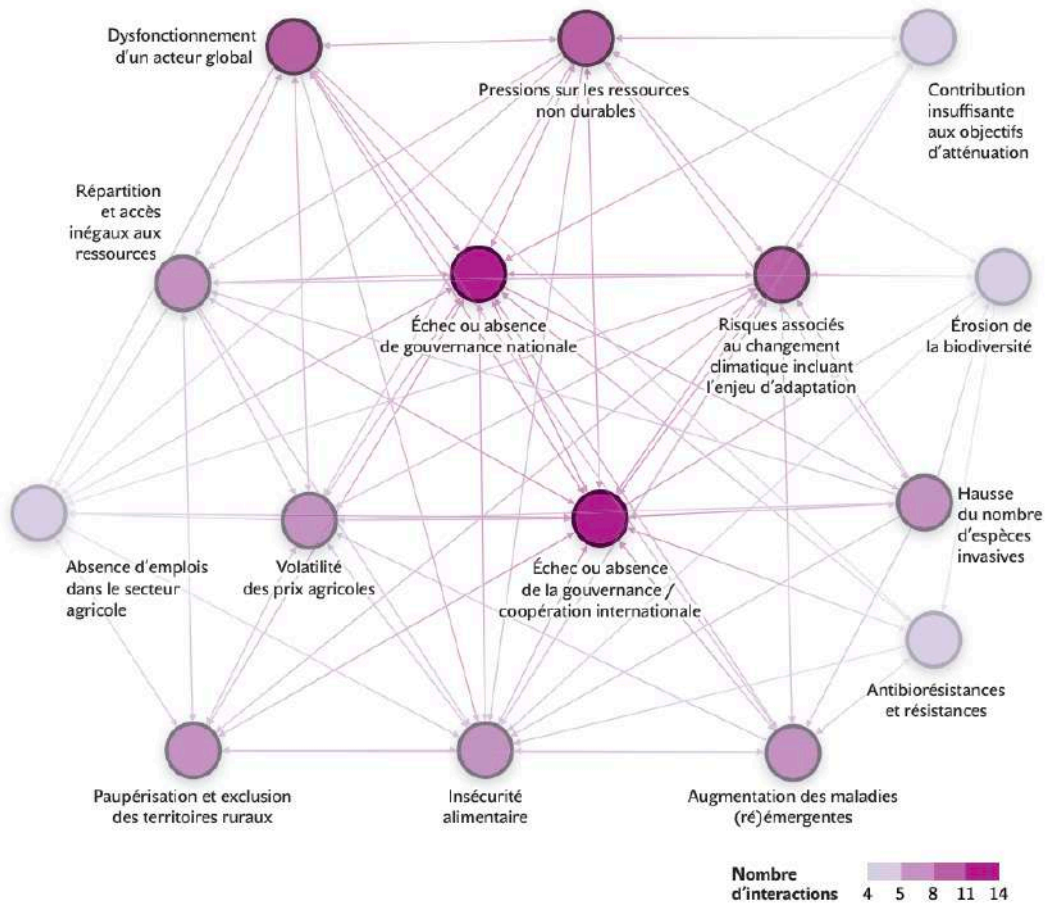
Dysfonctionnement d'un acteur global

Pressions sur les ressources non durables

Contribution insuffisante aux objectifs d'atténuation

Répartition et accès inégaux aux ressources

Échec ou absence de gouvernance nationale

Risques associés au changement climatique incluant l'enjeu d'adaptation

Érosion de la biodiversité

Absence d'emplois dans le secteur agricole

Volatilité des prix agricoles

Échec ou absence de la gouvernance / coopération internationale

Hausse du nombre d'espèces invasives

Antibiorésistances et résistances

Paupérisation et exclusion des territoires ruraux

Insécurité alimentaire

Augmentation des maladies (ré)émergentes

Nombre d'interactions 4 5 8 11 14